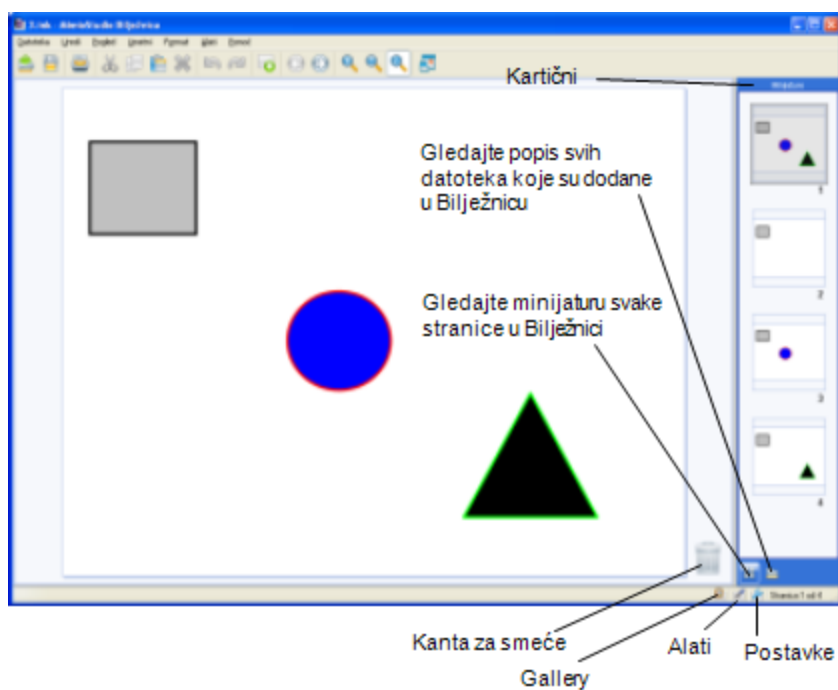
1.ink - MimioStudio Bilježnica

Datoteka Uredi Pogled Umetni Format Alati Pomoć

Kartični

Gledajte popis svih datoteka koje su dodane u Bilježnicu

Gledajte minijaturu svake stranice u Bilježnici

1

2

3

4

Stranica 1 od 4

Kanta za smeće

Gallery

Alati

Postavke